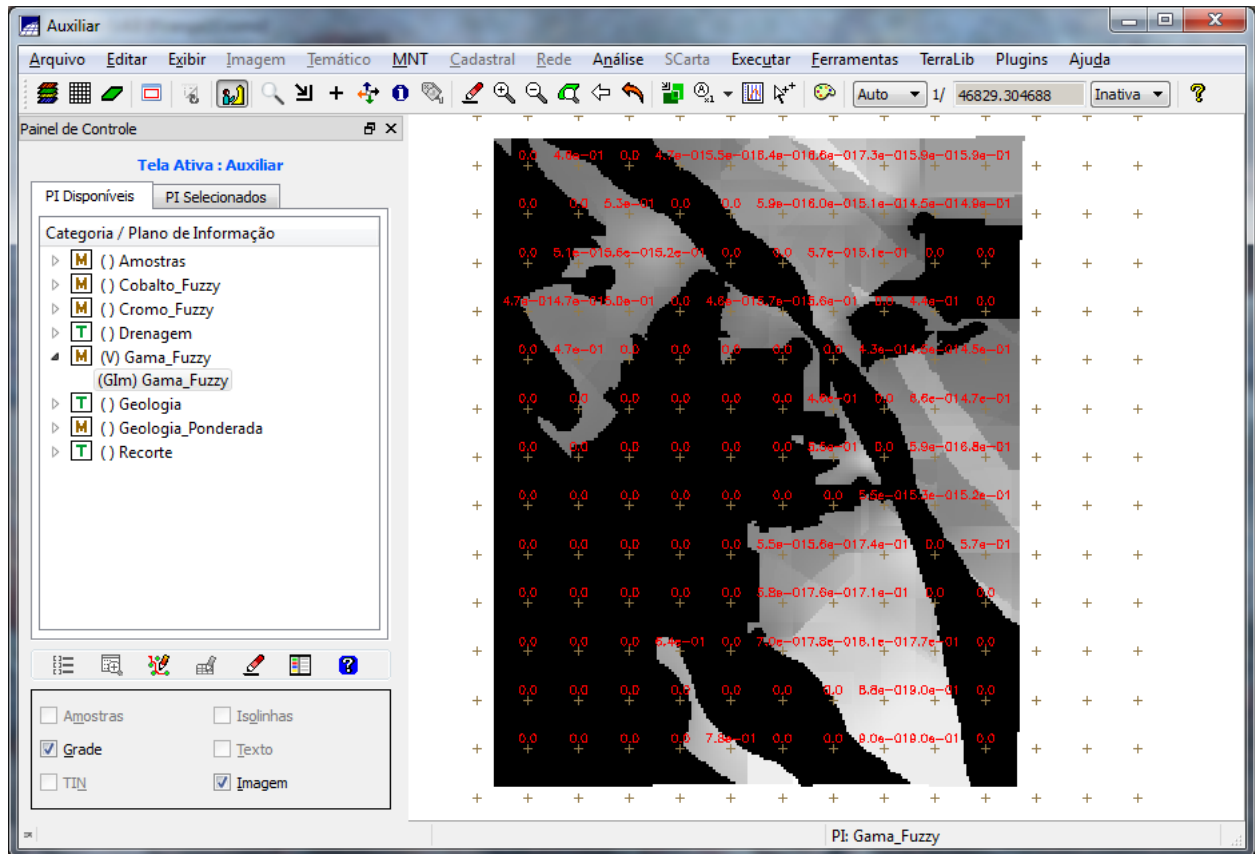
Auxiliar

Arquivo Editar Exibir Imagem Temático MNT Cadastral Rede Análise SCarta Executar Ferramentas TerraLib Plugins Ajuda

Auto 1/ 46829.304688 Inativa

Painel de Controle

Tela Ativa : Auxiliar

PI Disponíveis PI Selecionados

Categoria / Plano de Informação

M ( ) Amostras
M ( ) Cobalto_Fuzzy
M ( ) Cromo_Fuzzy
T ( ) Drenagem
M (V) Gama_Fuzzy
(GIm) Gama_Fuzzy
T ( ) Geologia
M ( ) Geologia_Ponderada
T ( ) Recorte

Amostras
Isolinhas
Grade
Texto
TIN
Imagem

0.0 4.8e-01 0.0 4.7e-015.5e-016.4e-016.6e-017.3e-015.9e-015.9e-01
0.0 0.0 5.3e-01 0.0 0.0 5.9e-016.0e-015.1e-014.5e-014.9e-01
0.0 5.1e-015.6e-015.2e-01 0.0 0.0 5.7e-015.1e-01 0.0 0.0
4.7e-014.7e-015.0e-01 0.0 4.6e-015.7e-015.6e-01 0.0 4.4e-01 0.0
0.0 4.7e-01 0.0 0.0 0.0 0.0 0.0 4.3e-014.5e-014.5e-01
0.0 0.0 0.0 0.0 0.0 0.0 4.6e-01 0.0 6.6e-014.7e-01
0.0 0.0 0.0 0.0 0.0 0.0 5.6e-01 0.0 5.9e-016.8e-01
0.0 0.0 0.0 0.0 0.0 0.0 0.0 5.5e-015.3e-015.2e-01
0.0 0.0 0.0 0.0 0.0 5.5e-015.6e-017.4e-01 0.0 5.7e-01
0.0 0.0 0.0 0.0 0.0 5.8e-017.6e-017.1e-01 0.0 0.0
0.0 0.0 0.0 6.4e-01 0.0 7.0e-017.8e-018.1e-017.7e-01 0.0
0.0 0.0 0.0 0.0 0.0 0.0 0.0 8.8e-019.0e-01 0.0
0.0 0.0 0.0 0.0 7.8e-01 0.0 0.0 9.0e-019.0e-01 0.0

PI: Gama_Fuzzy